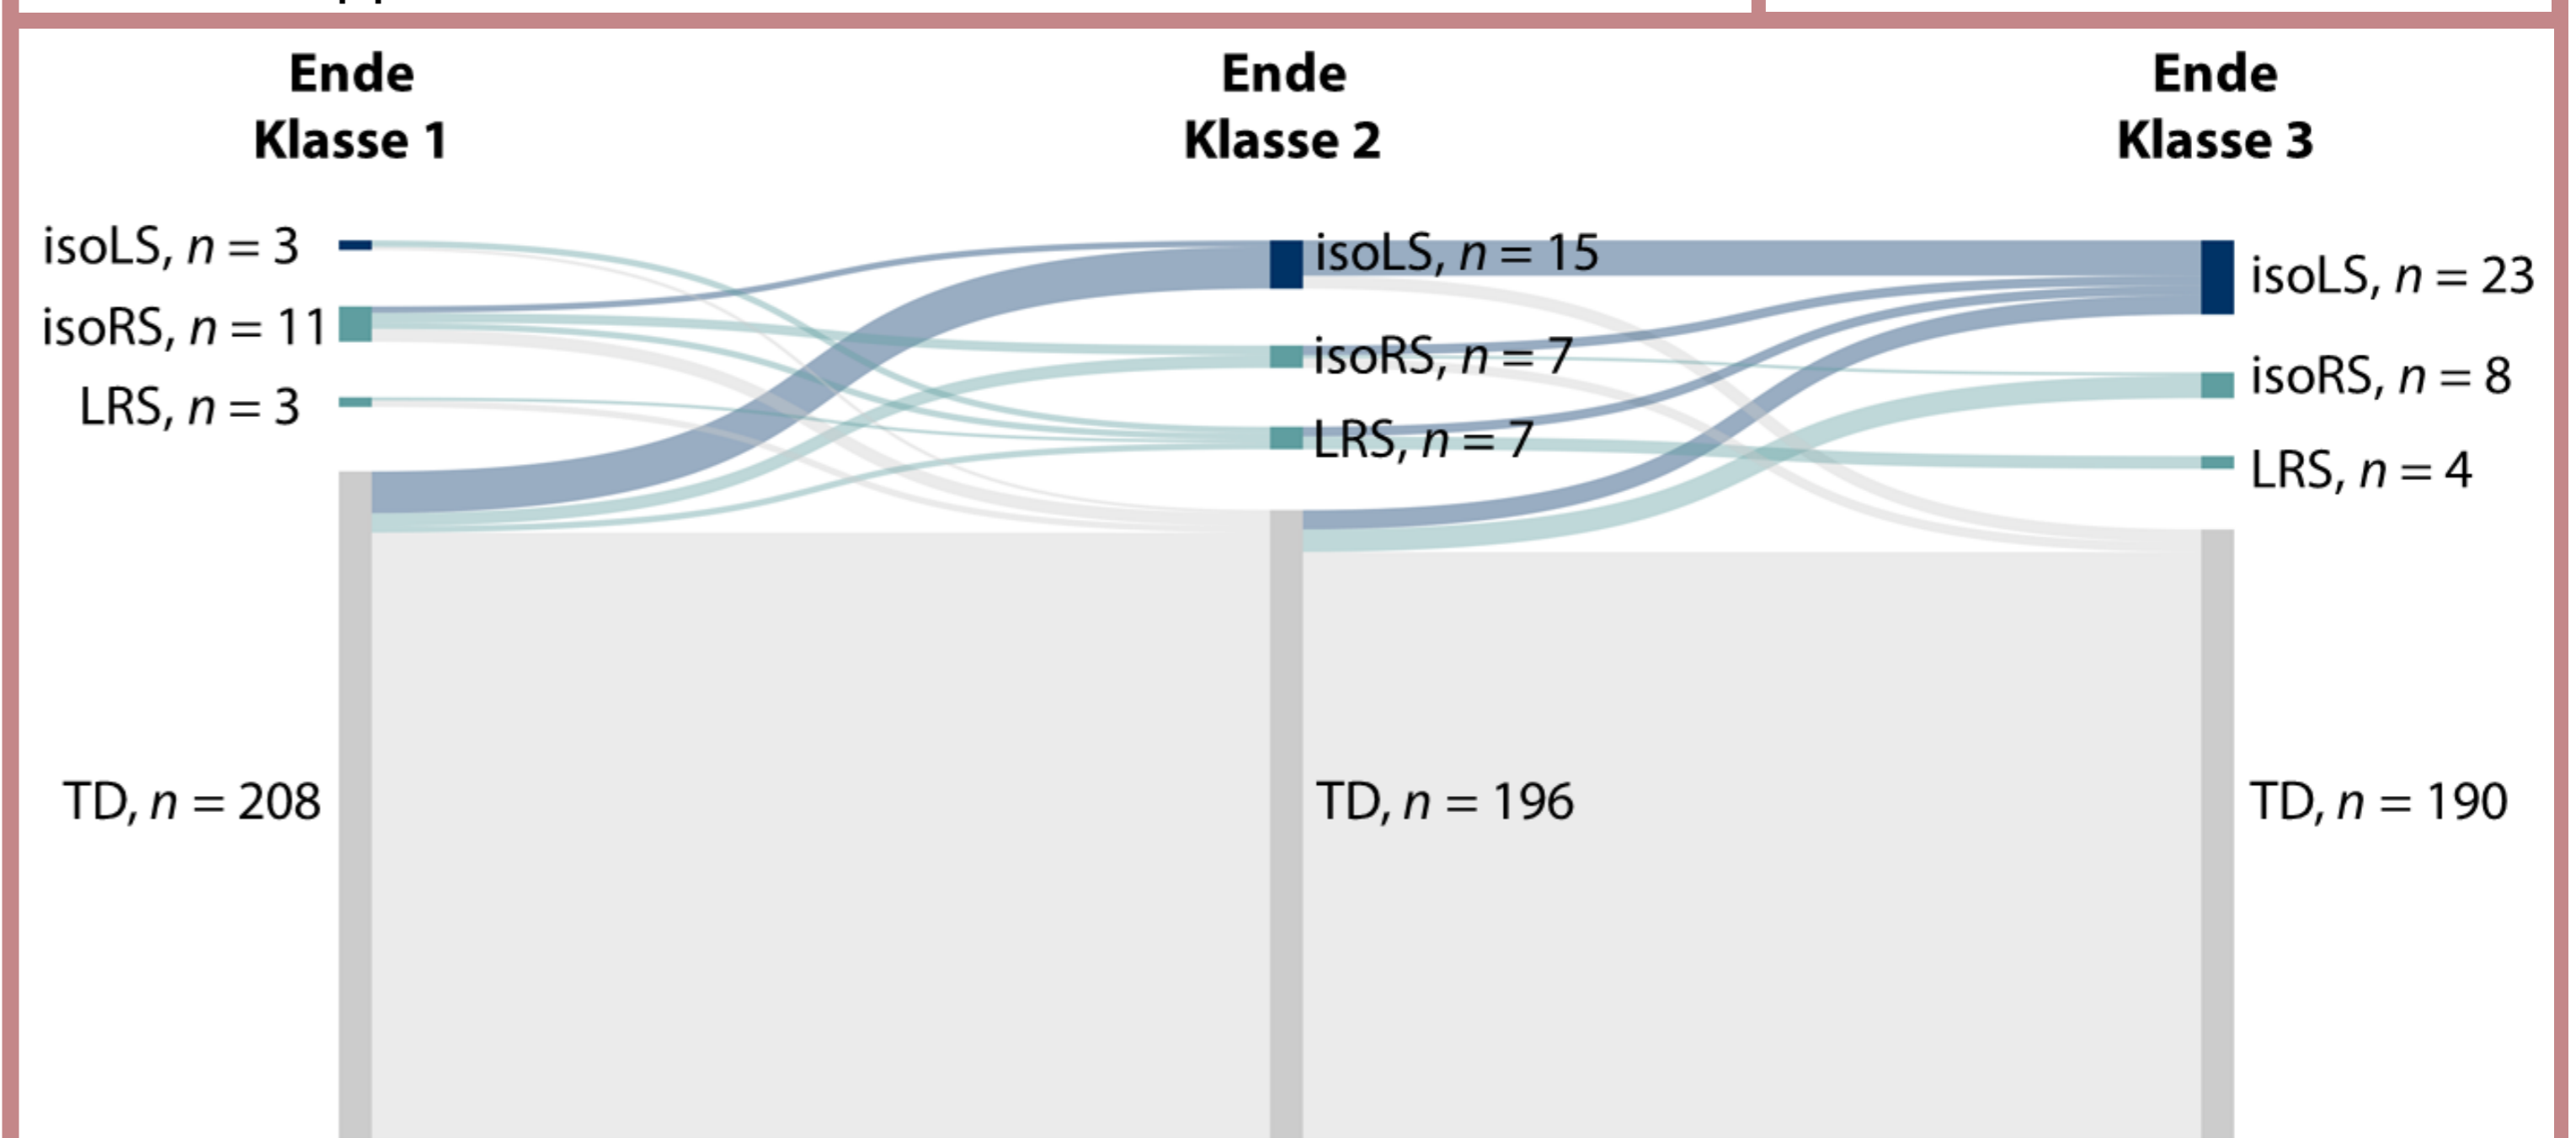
Ende Klasse 1

Ende Klasse 2

Ende Klasse 3

isoLS, $n = 3$

isoRS, $n = 11$

LRS, $n = 3$

TD, $n = 208$

isoLS, $n = 15$

isoRS, $n = 7$

LRS, $n = 7$

TD, $n = 196$

isoLS, $n = 23$

isoRS, $n = 8$

LRS, $n = 4$

TD, $n = 190$